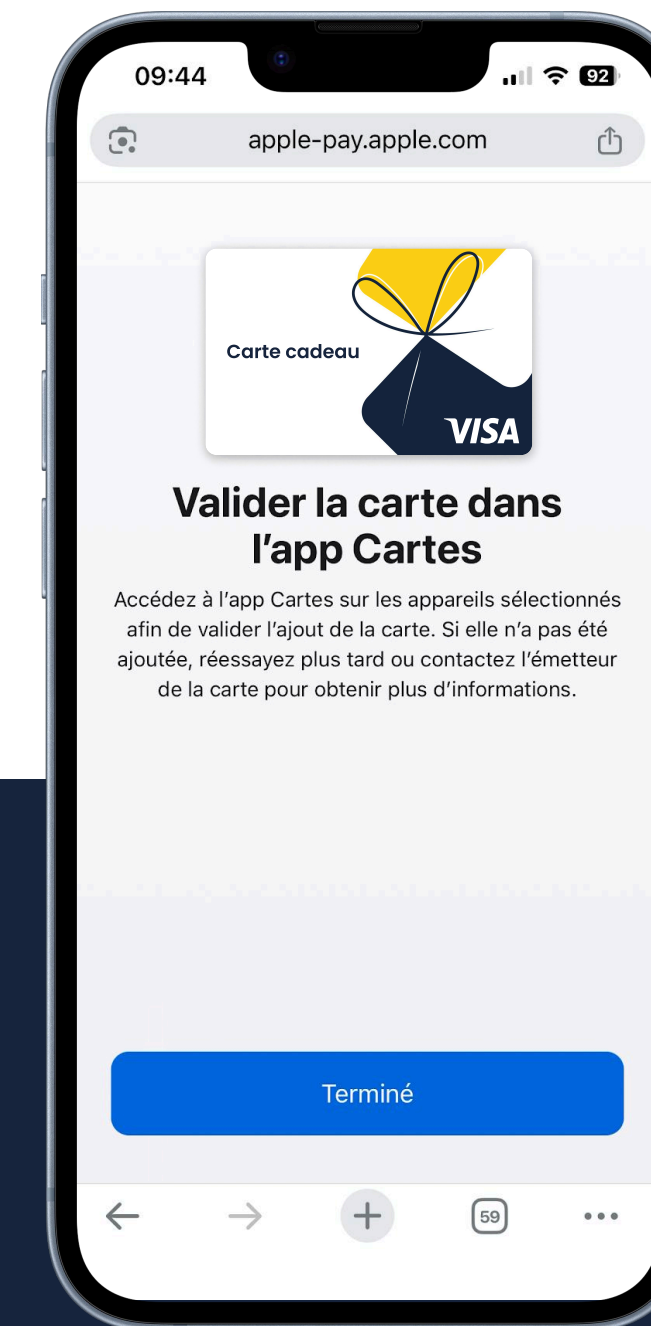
09:44

92

apple-pay.apple.com

Carte cadeau

VISA

Valider la carte dans l'app Cartes

Accédez à l'app Cartes sur les appareils sélectionnés afin de valider l'ajout de la carte. Si elle n'a pas été ajoutée, réessayez plus tard ou contactez l'émetteur de la carte pour obtenir plus d'informations.

Terminé

59